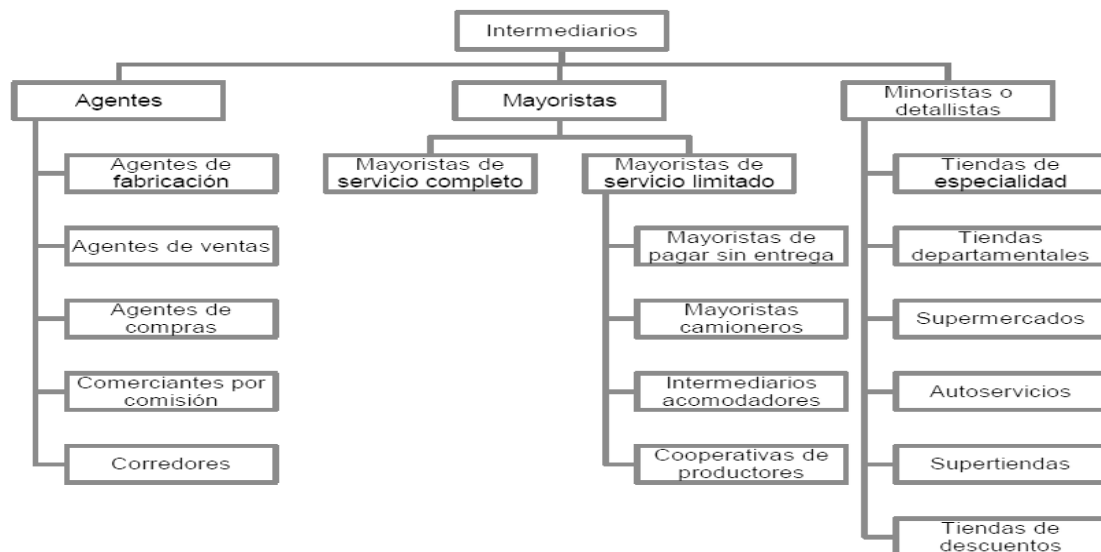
Intermediarios

Agentes

Agentes de fabricación

Agentes de ventas

Agentes de compras

Comerciantes por comisión

Corredores

Mayoristas

Mayoristas de servicio completo

Mayoristas de servicio limitado

Mayoristas de pagar sin entrega

Mayoristas camioneros

Intermediarios acomodadores

Cooperativas de productores

Minoristas o detallistas

Tiendas de especialidad

Tiendas departamentales

Supermercados

Autoservicios

Supertiendas

Tiendas de descuentos